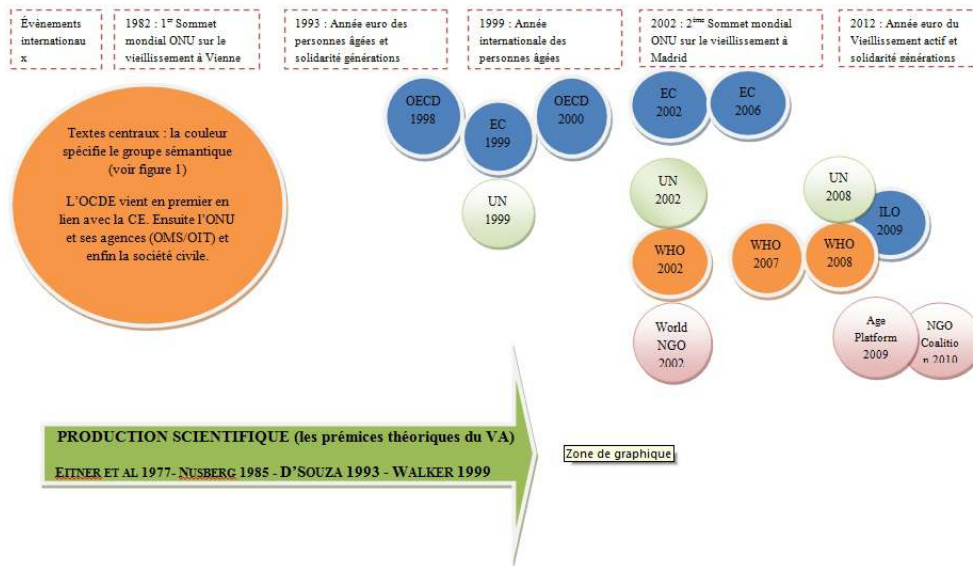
Évènements internationau x

1982 : 1$^{er}$ Sommet mondial ONU sur le vieillissement à Vienne

1993 : Année euro des personnes âgées et solidarité générations

1999 : Année internationale des personnes âgées

2002 : 2$^{ème}$ Sommet mondial ONU sur le vieillissement à Madrid

2012 : Année euro du Vieillissement actif et solidarité générations

Textes centraux : la couleur spécifie le groupe sémantique (voir figure 1)

L'OCDE vient en premier en lien avec la CE. Ensuite l'ONU et ses agences (OMS/OIT) et enfin la société civile.

OECD 1998

EC 1999

OECD 2000

UN 1999

EC 2002

EC 2006

UN 2002

UN 2008

ILO 2009

WHO 2002

WHO 2007

WHO 2008

World NGO 2002

Age Platform 2009

NGO Coalitio n 2010

PRODUCTION SCIENTIFIQUE (les prémices théoriques du VA)

ETTNER ET AL 1977- NUSBERG 1985 - D'SOUZA 1993 - WALKER 1999

Zone de graphique